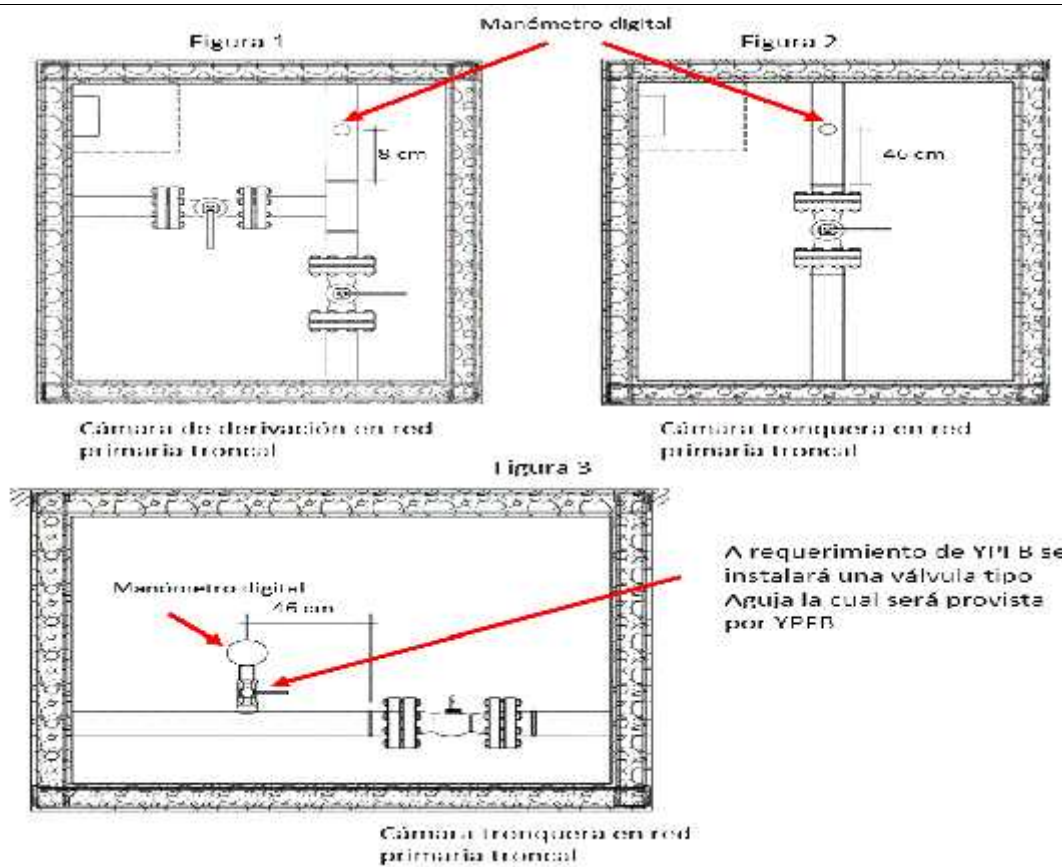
Manómetro digital

Figura 1

8 cm

Cámara de derivación en red primaria troncal

Figura 2

46 cm

Cámara tronquera en red primaria troncal

Figura 3

Manómetro digital

46 cm

A requerimiento de YPFB se instalará una válvula tipo Aguja la cual será provista por YPFB

Cámara tronquera en red primaria troncal